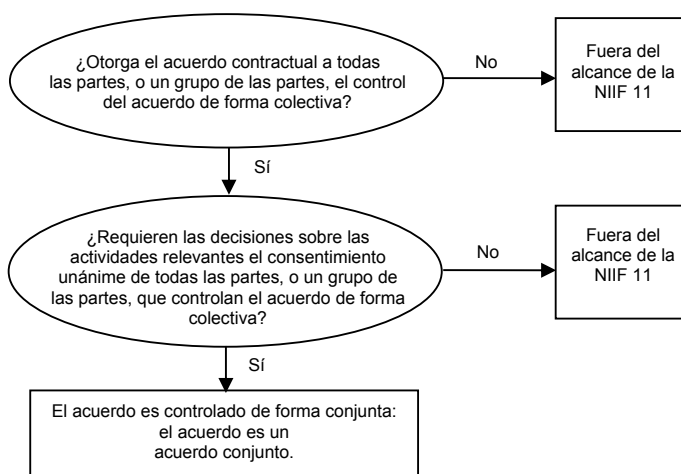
¿Otorga el acuerdo contractual a todas las partes, o un grupo de las partes, el control del acuerdo de forma colectiva?

No

Fuera del alcance de la NIIF 11

Sí

¿Requieren las decisiones sobre las actividades relevantes el consentimiento unánime de todas las partes, o un grupo de las partes, que controlan el acuerdo de forma colectiva?

No

Fuera del alcance de la NIIF 11

Sí

El acuerdo es controlado de forma conjunta: el acuerdo es un acuerdo conjunto.